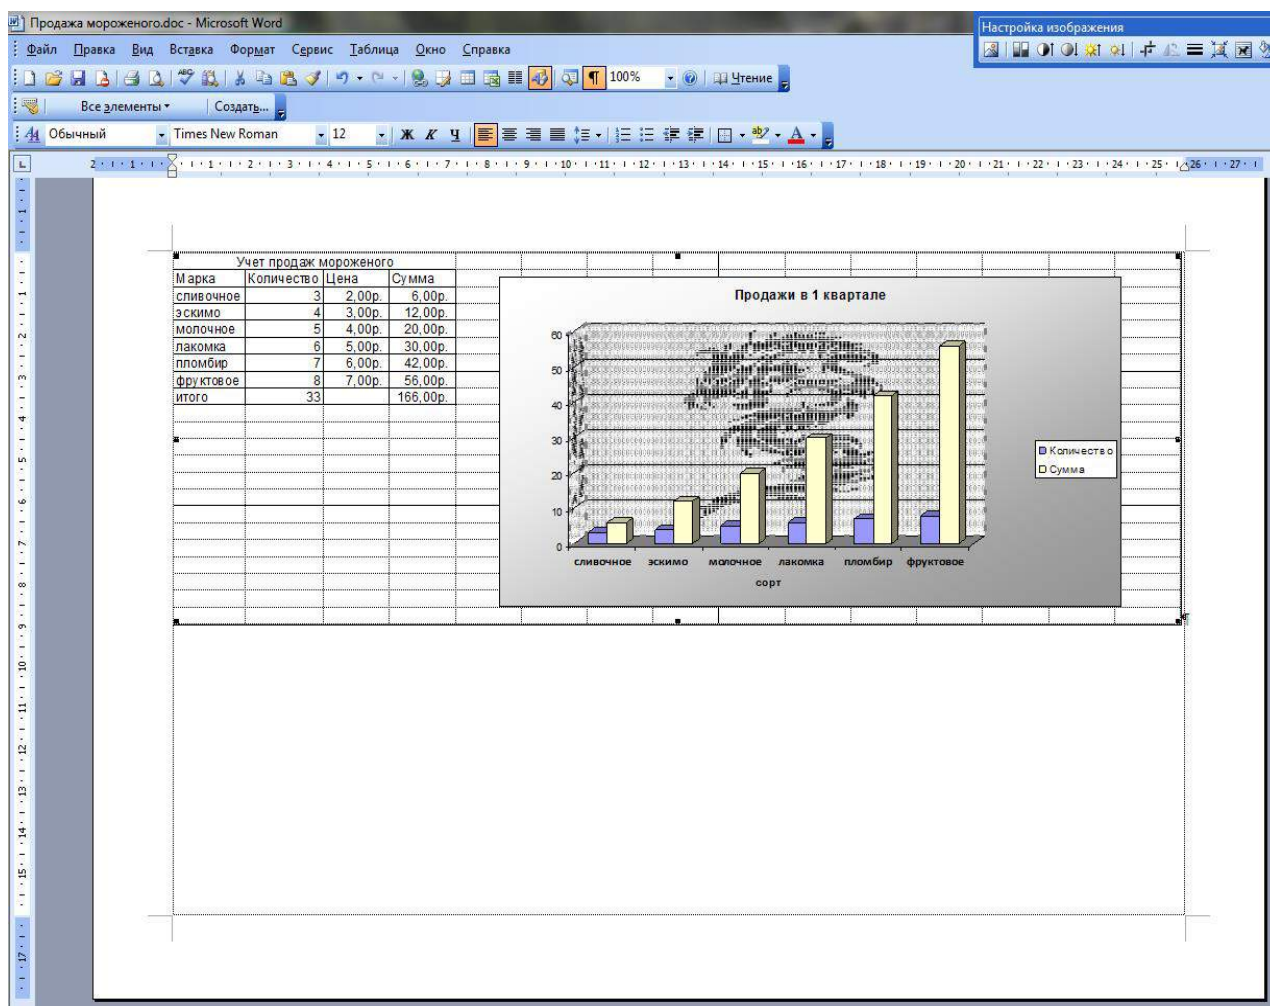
Продажа мороженого.doc - Microsoft Word

Файл Правка Вид Вставка Формат Сервис Таблица Окно Справка

100% Чтение

Все элементы Создать...

Обычный Times New Roman 12

Настройка изображения

Учет продаж мороженого

| Марка | Количество | Цена | Сумма |
|---|---|---|---|
| сливочное | 3 | 2,00р. | 6,00р. |
| эскимо | 4 | 3,00р. | 12,00р. |
| молочное | 5 | 4,00р. | 20,00р. |
| лакомка | 6 | 5,00р. | 30,00р. |
| пломбир | 7 | 6,00р. | 42,00р. |
| фруктовое | 8 | 7,00р. | 56,00р. |
| итого | 33 | | 166,00р. |

Продажи в 1 квартале

60
50
40
30
20
10
0

сливочное эскимо молочное лакомка пломбир фруктовое

сорт

Количество
Сумма